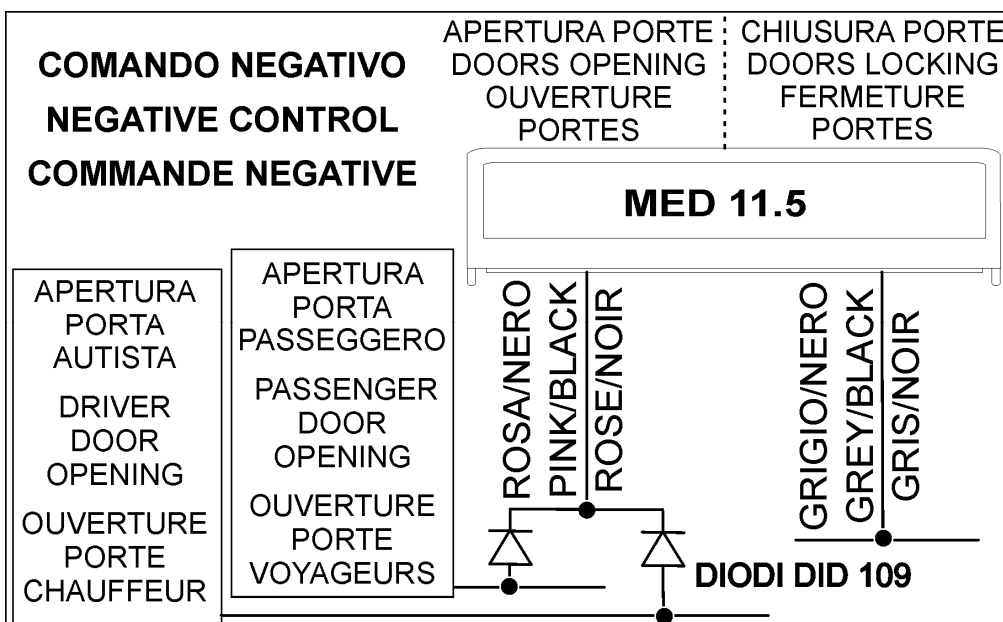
COMANDO NEGATIVO
NEGATIVE CONTROL
COMMANDE NEGATIVE

APERTURA PORTE
DOORS OPENING
OUVERTURE PORTES

CHIUSURA PORTE
DOORS LOCKING
FERMETURE PORTES

MED 11.5

APERTURA PORTA AUTISTA

DRIVER DOOR OPENING

OUVERTURE PORTE CHAUFFEUR

APERTURA PORTA PASSEGGERO

PASSENGER DOOR OPENING

OUVERTURE PORTE VOYAGEURS

ROSA/NERO
PINK/BLACK
ROSE/NOIR

GRIGIO/NERO
GREY/BLACK
GRIS/NOIR

DIODI DID 109